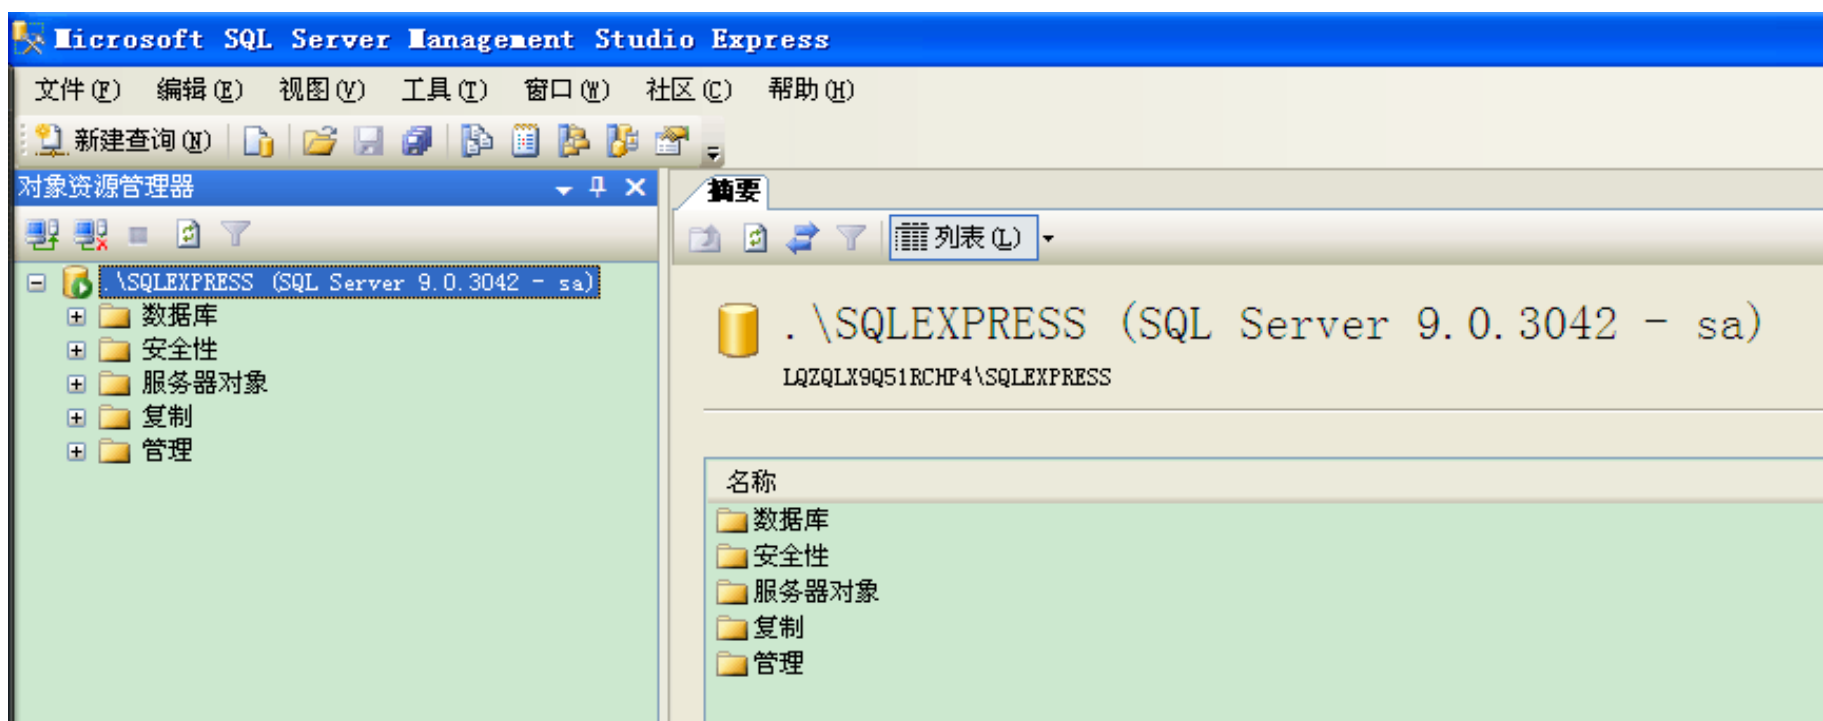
Microsoft SQL Server Management Studio Express

文件(F) 编辑(E) 视图(V) 工具(T) 窗口(W) 社区(C) 帮助(H)

新建查询(N)

对象资源管理器

.\SQLEXPRESS (SQL Server 9.0.3042 - sa)
数据库
安全性
服务器对象
复制
管理

摘要

列表(L)

.\SQLEXPRESS (SQL Server 9.0.3042 - sa)
LQZQLX9Q51RCHP4\SQLEXPRESS

名称
数据库
安全性
服务器对象
复制
管理